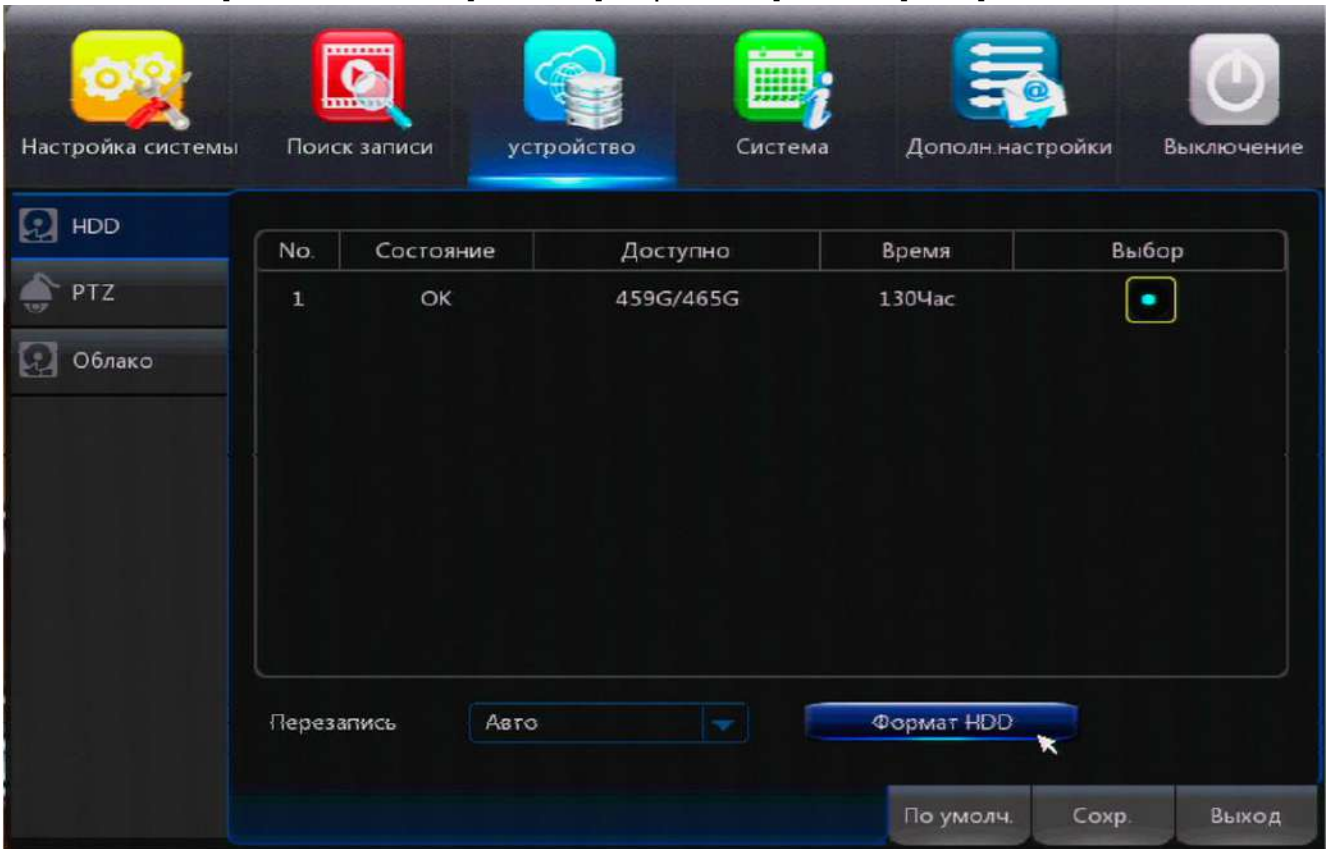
Настройка системы
Поиск записи
устройство
Система
Дополн.настройки
Выключение

HDD
PTZ
Облако

| No. | Состояние | Доступно | Время | Выбор |
|---|---|---|---|---|
| 1 | OK | 459G/465G | 130Час | |

Перезапись
Авто
Формат HDD

По умолч.
Сохр.
Выход